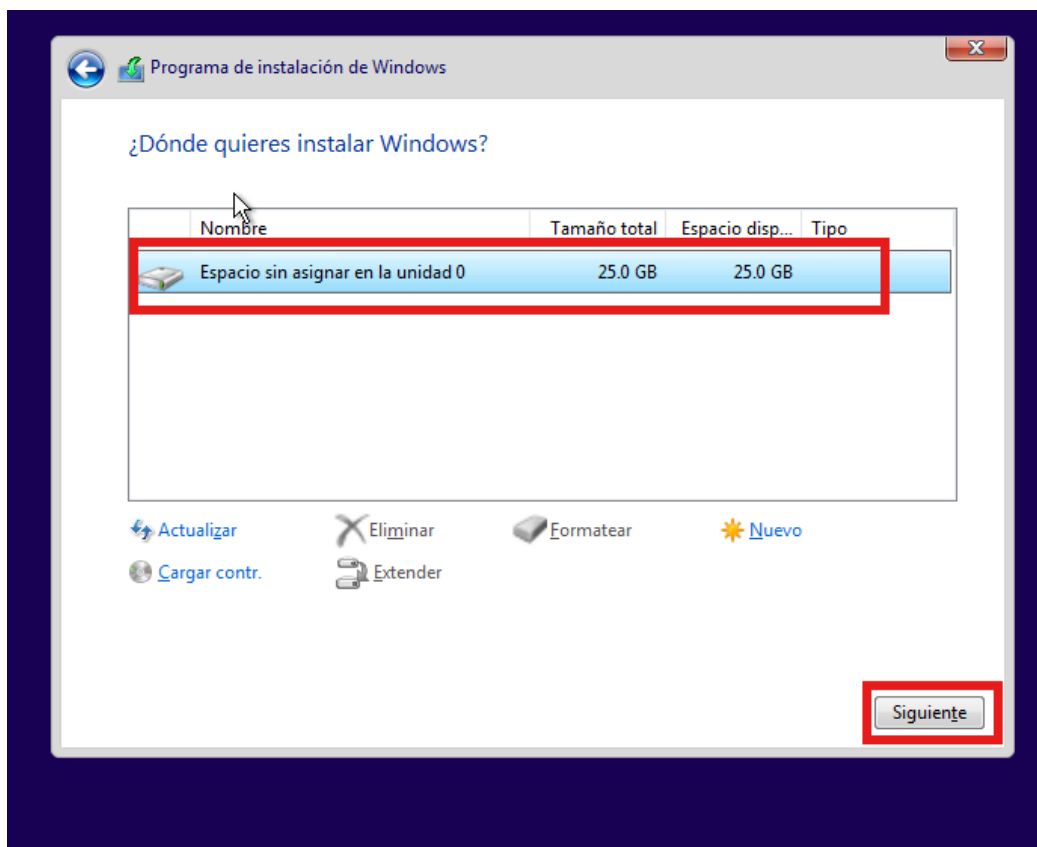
Programa de instalación de Windows

¿Dónde quieres instalar Windows?

| Nombre | Tamaño total | Espacio disp... | Tipo |
|---|---|---|---|
| Espacio sin asignar en la unidad 0 | 25.0 GB | 25.0 GB | |

Actualizar
Eliminar
Formatear
Nuevo
Cargar contr.
Extender

Siguiente